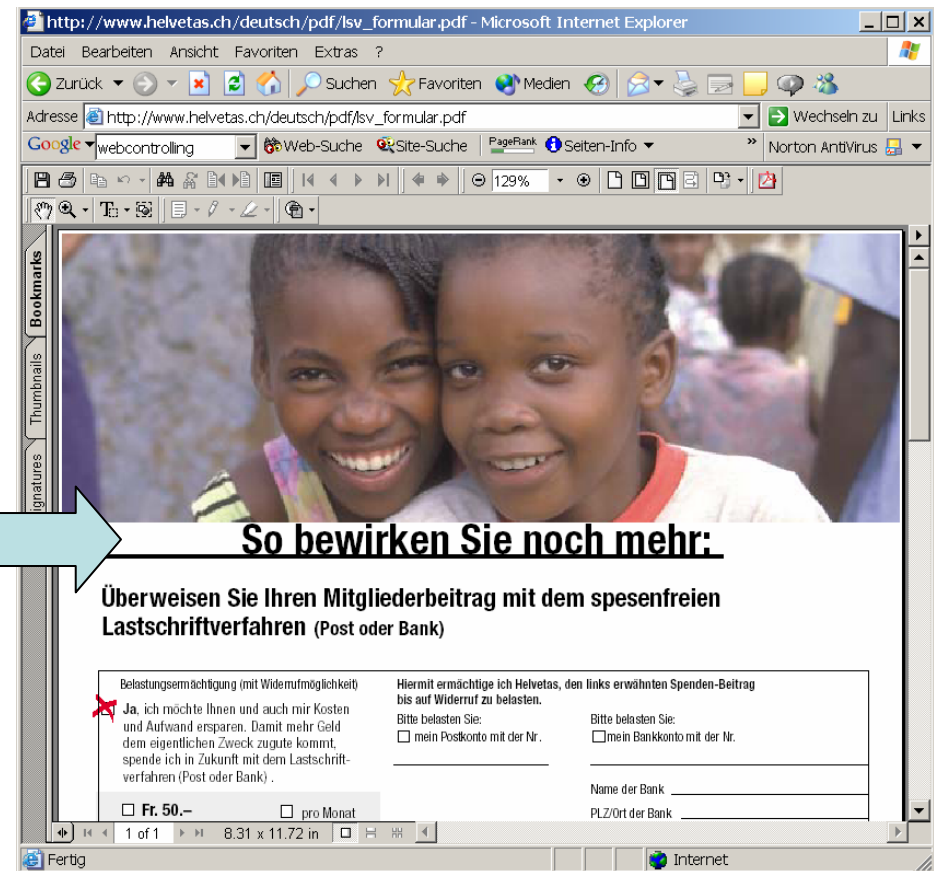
http://www.helvetas.ch/deutsch/pdf/lsv_formular.pdf - Microsoft Internet Explorer

Datei Bearbeiten Ansicht Favoriten Extras ?

Zurück Suchen Favoriten Medien

Adresse http://www.helvetas.ch/deutsch/pdf/lsv_formular.pdf Wechseln zu Links

Google webcontrolling Web-Suche Site-Suche PageRank Seiten-Info Norton AntiVirus

129%

Bookmarks Thumbnails Signatures

So bewirken Sie noch mehr:

Überweisen Sie Ihren Mitgliederbeitrag mit dem spesenfreien Lastschriftverfahren (Post oder Bank)

Belastungsermächtigung (mit Widerrufmöglichkeit)

Ja, ich möchte Ihnen und auch mir Kosten und Aufwand ersparen. Damit mehr Geld dem eigentlichen Zweck zugute kommt, spende ich in Zukunft mit dem Lastschriftverfahren (Post oder Bank).

☐ Fr. 50.– ☐ pro Monat

Hiermit ermächtige ich Helvetas, den links erwähnten Spenden-Beitrag bis auf Widerruf zu belasten.

Bitte belasten Sie:
☐ mein Postkonto mit der Nr.

Bitte belasten Sie:
☐ mein Bankkonto mit der Nr.

Name der Bank

PLZ/Ort der Bank

1 of 1 8.31 x 11.72 in

Fertig Internet